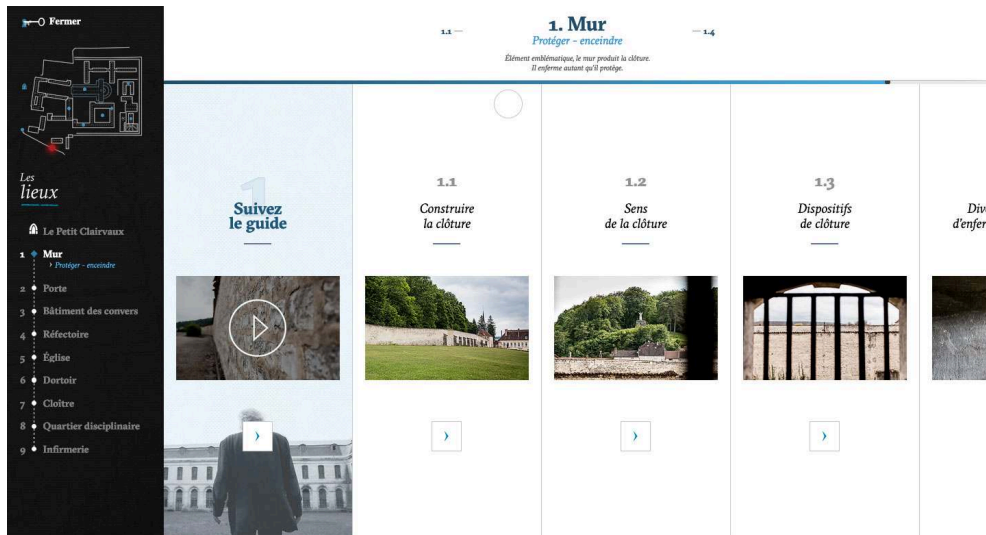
Fermer

Les
lieux

Le Petit Clairvaux

1 Mur
Protéger - enceindre

2 Porte

3 Bâtiment des convers

4 Réfectoire

5 Église

6 Dortoir

7 Cloître

8 Quartier disciplinaire

9 Infirmerie

1.1 — 1. Mur — 1.4

Protéger - enceindre

Élément emblématique, le mur produit la clôture. Il enferme autant qu'il protège.

1
Suivez le guide

1.1
Construire la clôture

1.2
Sens de la clôture

1.3
Dispositifs de clôture

Div
d'enfer